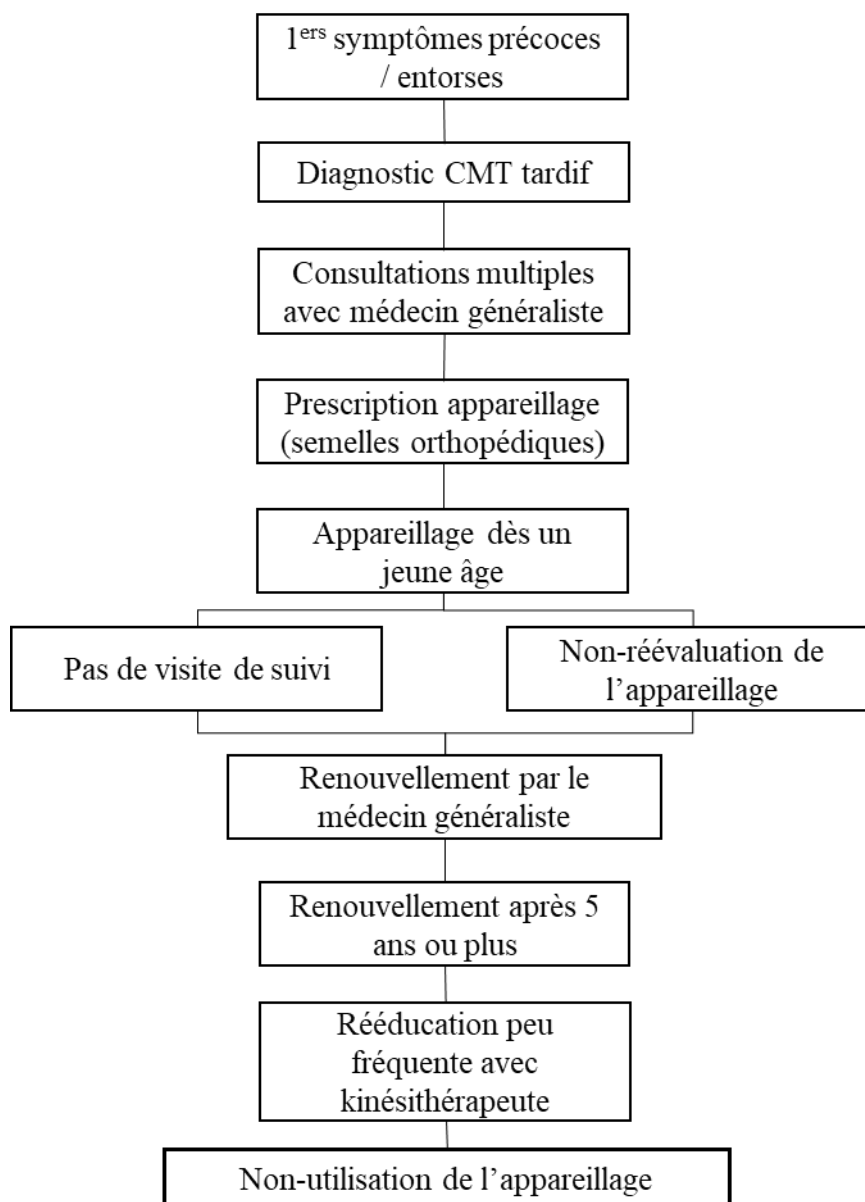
1$^{ers}$ symptômes précoces / entorses

Diagnostic CMT tardif

Consultations multiples avec médecin généraliste

Prescription appareillage (semelles orthopédiques)

Appareillage dès un jeune âge

Pas de visite de suivi

Non-réévaluation de l'appareillage

Renouvellement par le médecin généraliste

Renouvellement après 5 ans ou plus

Rééducation peu fréquente avec kinésithérapeute

Non-utilisation de l'appareillage